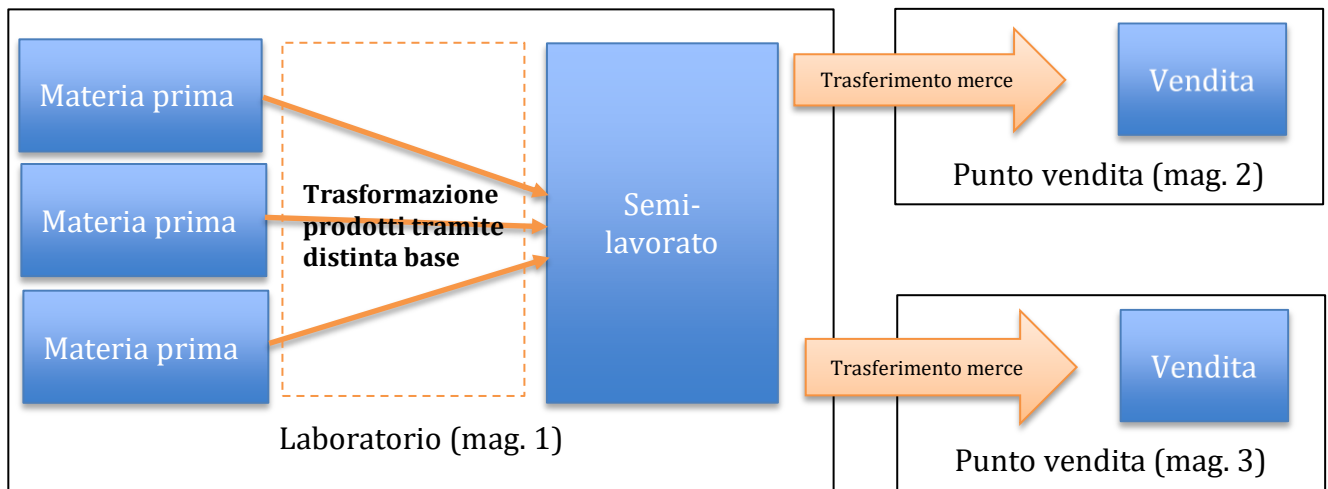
Materia prima

Materia prima

Materia prima

Trasformazione prodotti tramite distinta base

Semi-lavorato

Laboratorio (mag. 1)

Trasferimento merce

Vendita

Punto vendita (mag. 2)

Trasferimento merce

Vendita

Punto vendita (mag. 3)